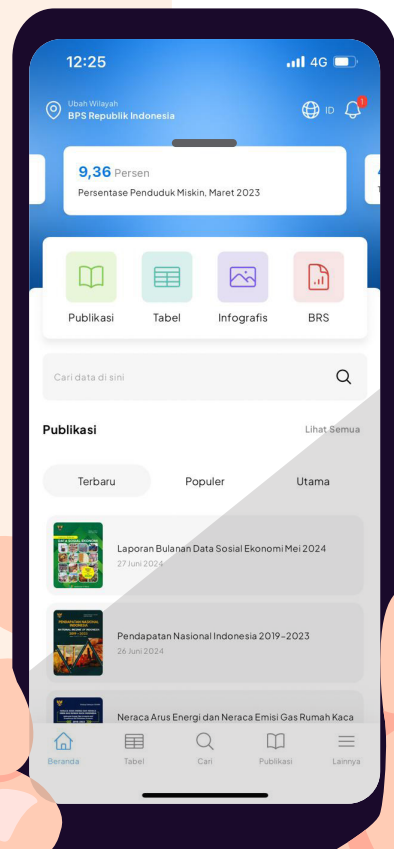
12:25
4G

Ubah Wilayah
BPS Republik Indonesia
ID
1

9,36 Persen
Persentase Penduduk Miskin, Maret 2023

Publikasi
Tabel
Infografis
BRS

Cari data di sini

Publikasi
Lihat Semua

Terbaru
Populer
Utama

Laporan Bulanan Data Sosial Ekonomi Mei 2024
27 Juni 2024

Pendapatan Nasional Indonesia 2019-2023
26 Juni 2024

Neraca Arus Energi dan Neraca Emisi Gas Rumah Kaca

Beranda
Tabel
Cari
Publikasi
Lainnya